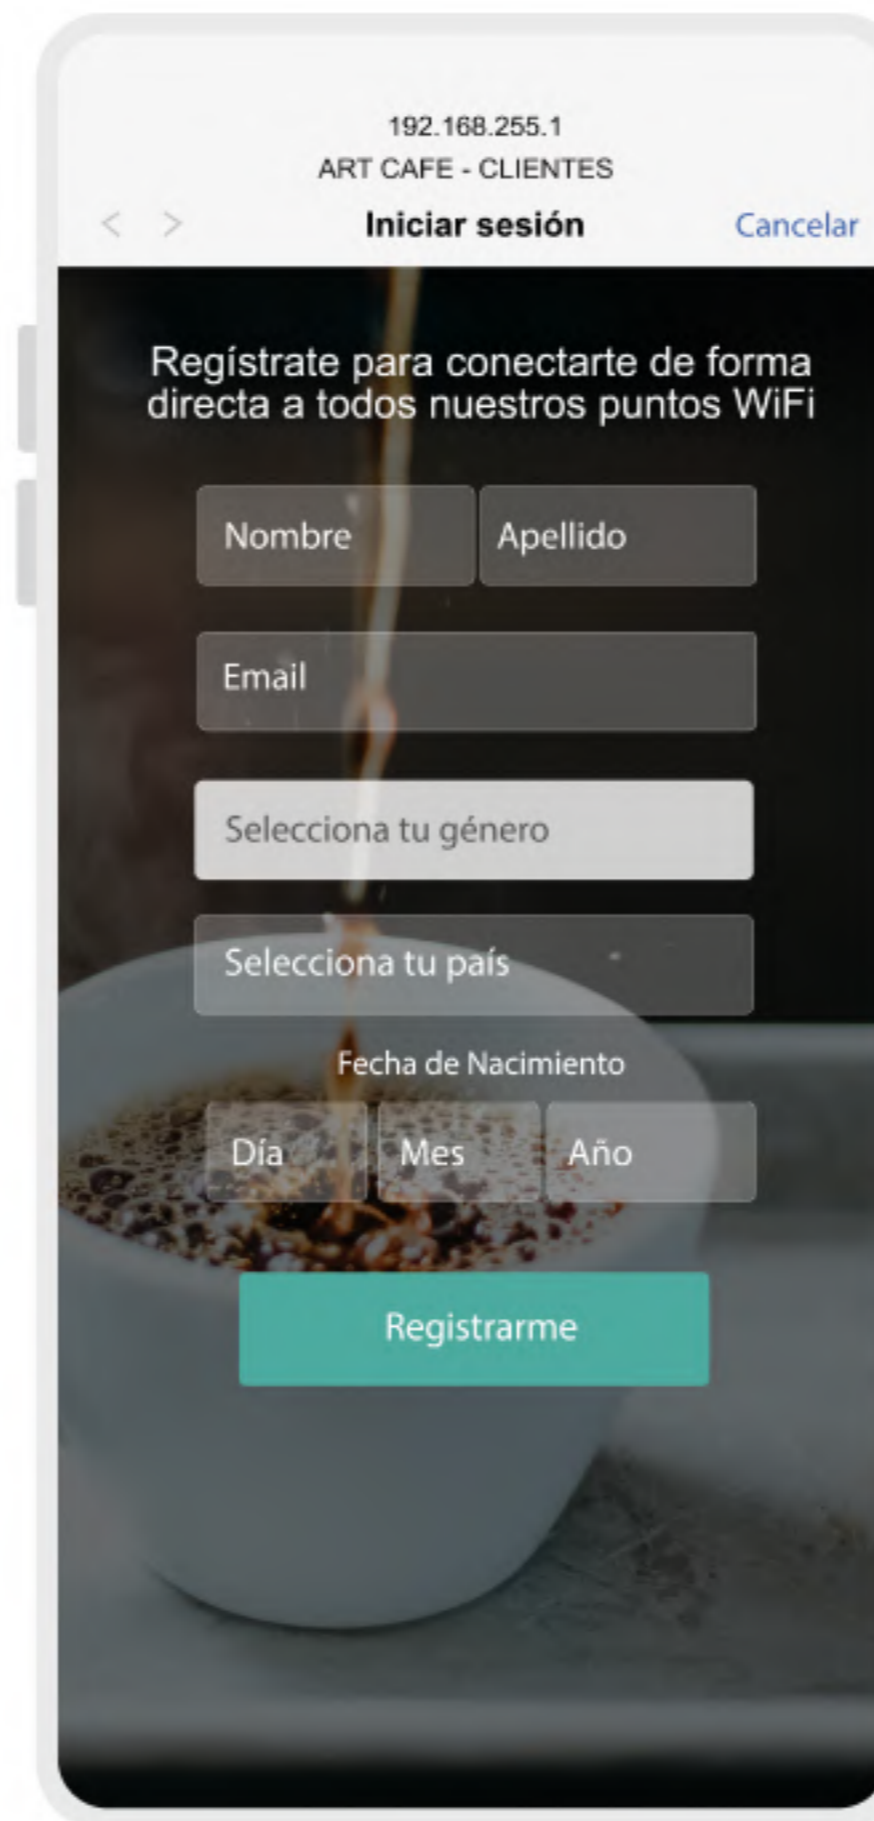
192.168.255.1
ART CAFE - CLIENTES

< > Iniciar sesión Cancelar

Regístrate para conectarte de forma directa a todos nuestros puntos WiFi

Nombre
Apellido

Email

Selecciona tu género

Selecciona tu país

Fecha de Nacimiento

Día
Mes
Año

Registrarme